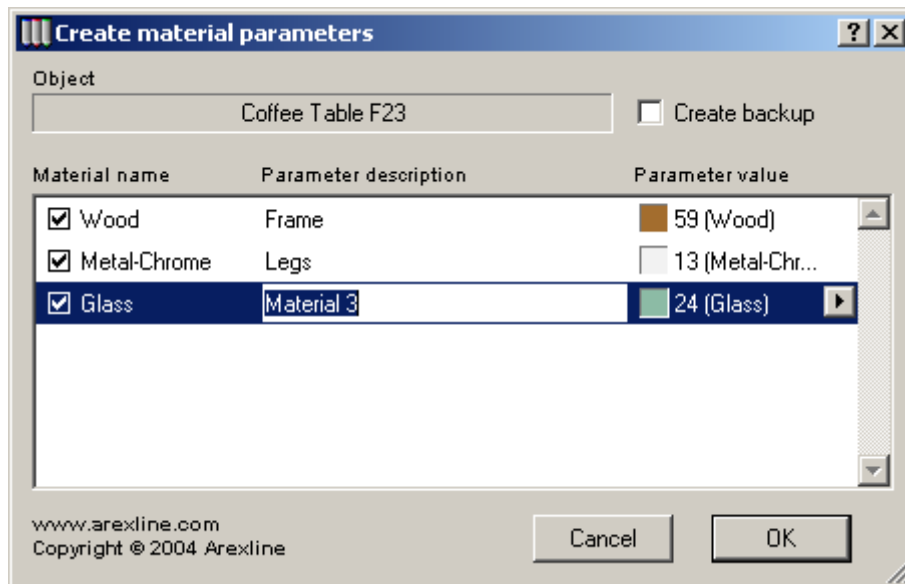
Create material parameters

?

Object

Coffee Table F23

Create backup

| Material name | Parameter description | Parameter value |
|---|---|---|
| Wood | Frame | 59 (Wood) |
| Metal-Chrome | Legs | 13 (Metal-Chr... |
| Glass | Material 3 | 24 (Glass) |

www.arexline.com
Copyright © 2004 Arexline

Cancel

OK